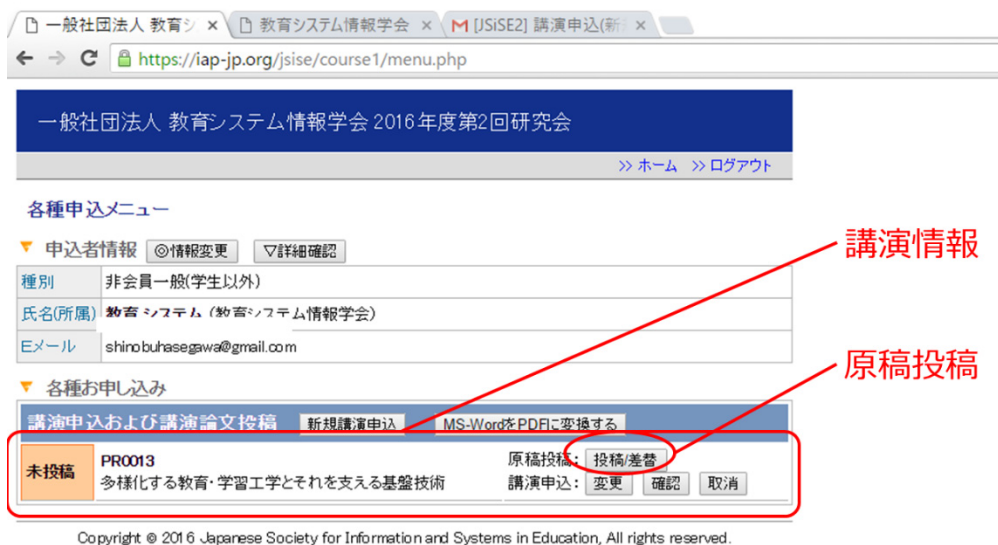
一般社団法人 教育シ ×
教育システム情報学会 ×
[JSiSE2] 講演申込(新 ×

https://iap-jp.org/jsise/course1/menu.php

一般社団法人 教育システム情報学会 2016年度第2回研究会

>> ホーム >> ログアウト

各種申込メニュー

申込者情報 ◎情報変更 ▽詳細確認

| 種別 | 非会員一般(学生以外) |
|---|---|
| 氏名(所属) | 教育システム (教育システム情報学会) |
| Eメール | shinobuhasegawa@gmail.com |

各種お申し込み

講演申込および講演論文投稿 新規講演申込 MS-WordをPDFに変換する

未投稿 PR0013
多様化する教育・学習工学とそれを支える基盤技術
原稿投稿: 投稿/差替
講演申込: 変更 確認 取消

講演情報

原稿投稿

Copyright © 2016 Japanese Society for Information and Systems in Education, All rights reserved.